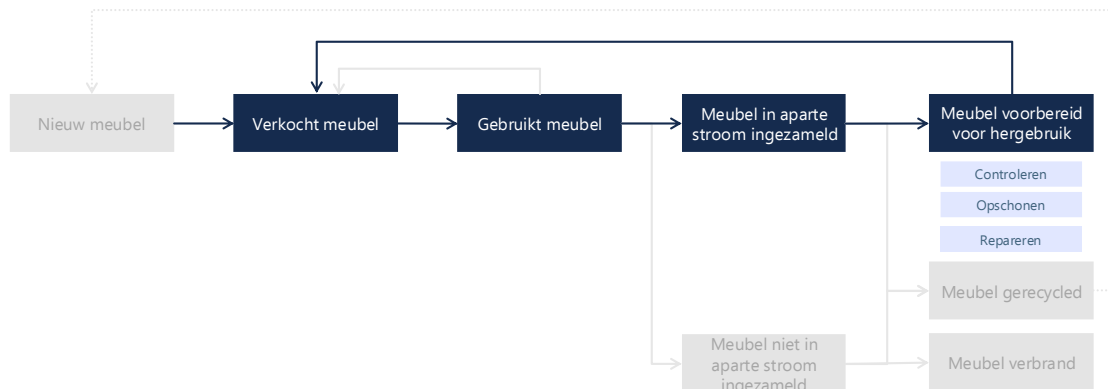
Nieuw meubel

Verkocht meubel

Gebruikt meubel

Meubel in aparte stroom ingezameld

Meubel voorbereid voor hergebruik

Controleren

Opschonen

Repareren

Meubel gerecycled

Meubel niet in aparte stroom ingezameld

Meubel verbrand